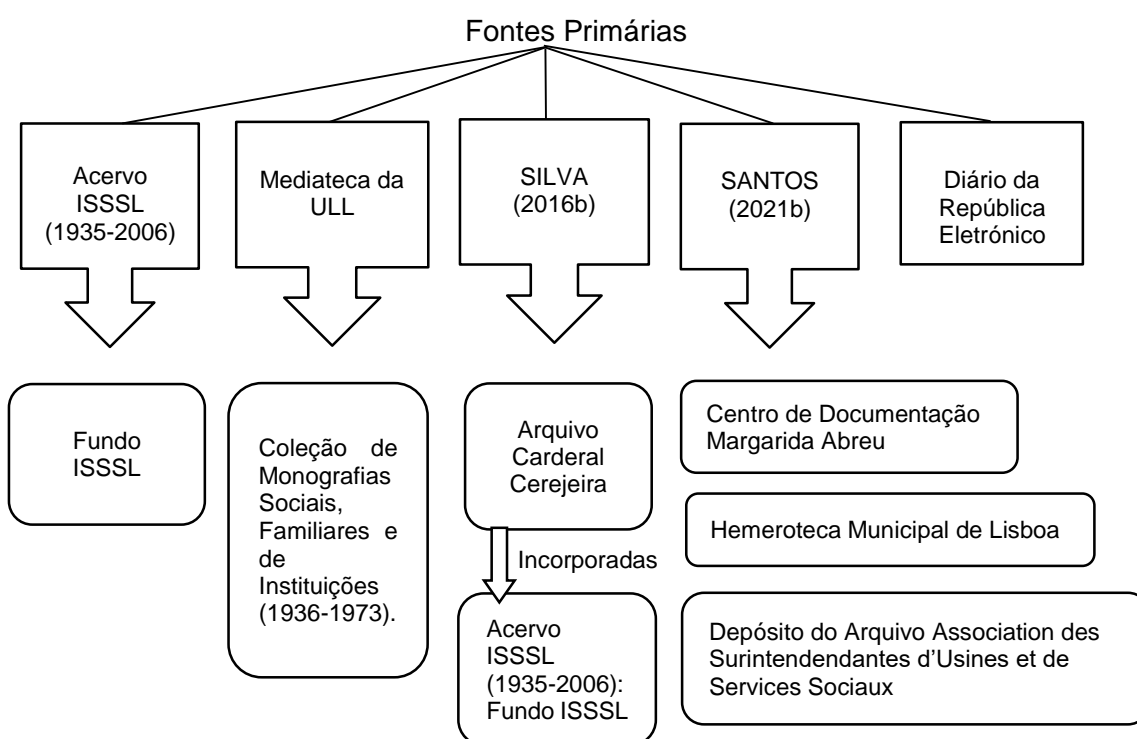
Fontes Primárias

Acervo ISSSL (1935-2006)

Mediateca da ULL

SILVA (2016b)

SANTOS (2021b)

Diário da República Eletrónico

Fundo ISSSL

Coleção de Monografias Sociais, Familiares e de Instituições (1936-1973).

Arquivo Carderal Cerejeira

Incorporadas

Acervo ISSSL (1935-2006): Fundo ISSSL

Centro de Documentação Margarida Abreu

Hemeroteca Municipal de Lisboa

Depósito do Arquivo Association des Surintendendantes d'Usines et de Services Sociaux